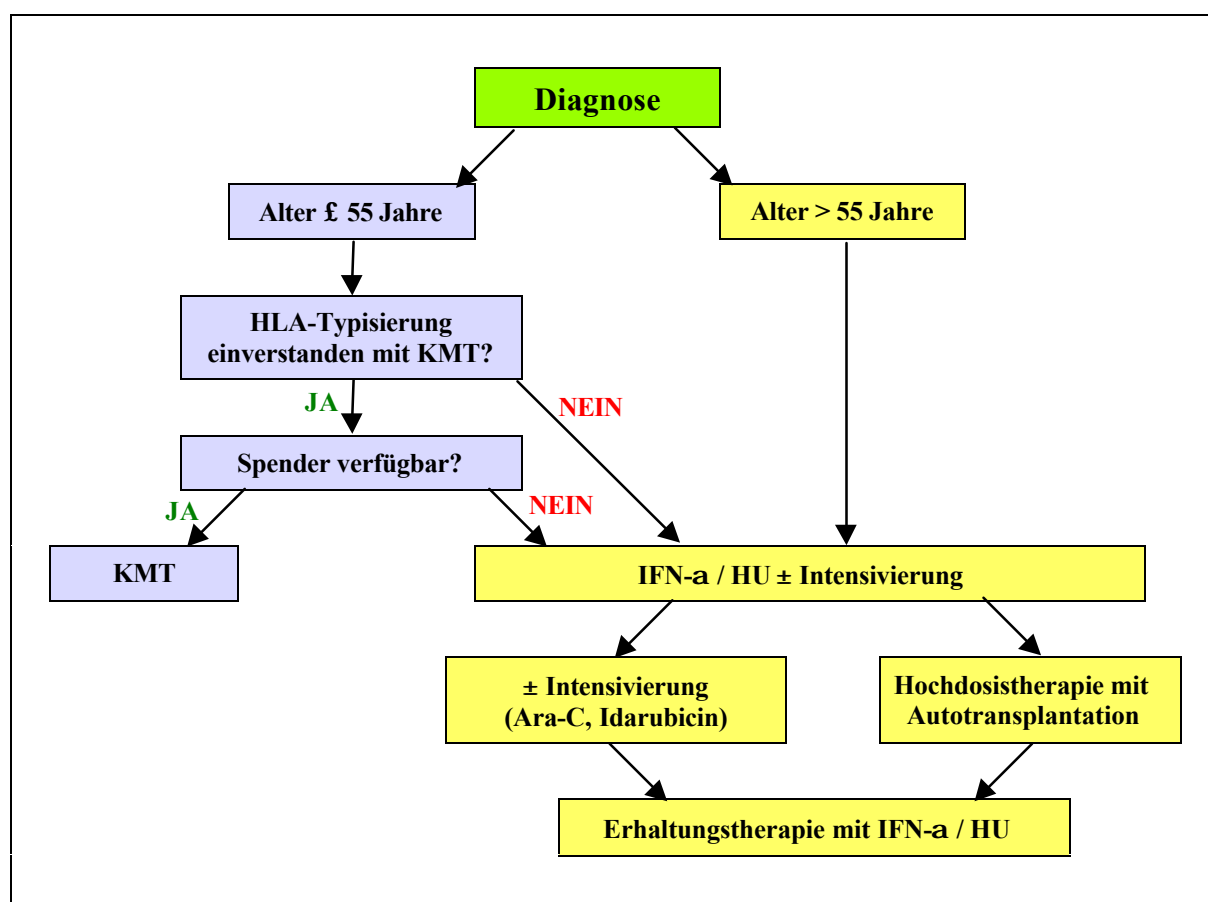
Diagnose

Alter £ 55 Jahre

Alter > 55 Jahre

HLA-Typisierung einverstanden mit KMT?

JA

NEIN

Spender verfügbar?

JA

NEIN

KMT

IFN-a / HU ± Intensivierung

± Intensivierung (Ara-C, Idarubicin)

Hochdosistherapie mit Autotransplantation

Erhaltungstherapie mit IFN-a / HU